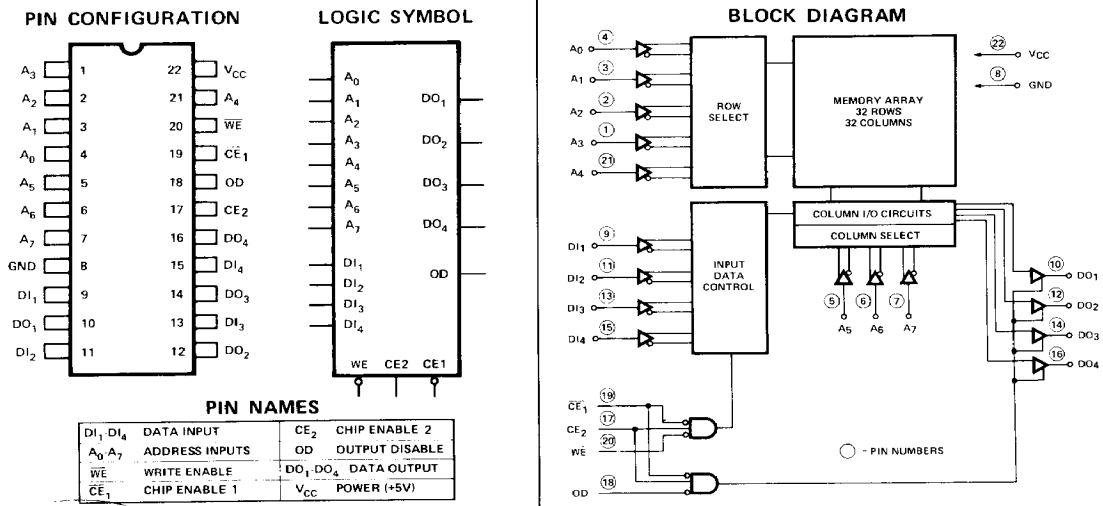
PIN CONFIGURATION

| | | | |
|---|---|---|---|
| $A_3$ | 1 | 22 | $V_{CC}$ |
| $A_2$ | 2 | 21 | $A_4$ |
| $A_1$ | 3 | 20 | $\overline{WE}$ |
| $A_0$ | 4 | 19 | $\overline{CE}_1$ |
| $A_5$ | 5 | 18 | OD |
| $A_6$ | 6 | 17 | $CE_2$ |
| $A_7$ | 7 | 16 | $DO_4$ |
| GND | 8 | 15 | $DI_4$ |
| $DI_1$ | 9 | 14 | $DO_3$ |
| $DO_1$ | 10 | 13 | $DI_3$ |
| $DI_2$ | 11 | 12 | $DO_2$ |

LOGIC SYMBOL

$A_0$ $A_1$ $A_2$ $A_3$ $A_4$ $A_5$ $A_6$ $A_7$ $DI_1$ $DI_2$ $DI_3$ $DI_4$ $DO_1$ $DO_2$ $DO_3$ $DO_4$ OD WE CE2 CE1

PIN NAMES

| | | | |
|---|---|---|---|
| $DI_1$-$DI_4$ | DATA INPUT | $CE_2$ | CHIP ENABLE 2 |
| $A_0$-$A_7$ | ADDRESS INPUTS | OD | OUTPUT DISABLE |
| $\overline{WE}$ | WRITE ENABLE | $DO_1$-$DO_4$ | DATA OUTPUT |
| $\overline{CE}_1$ | CHIP ENABLE 1 | $V_{CC}$ | POWER (+5V) |

BLOCK DIAGRAM

$A_0$ 4 $A_1$ 3 $A_2$ 2 $A_3$ 1 $A_4$ 21

ROW SELECT

MEMORY ARRAY 32 ROWS 32 COLUMNS

22 $V_{CC}$ 8 GND

COLUMN I/O CIRCUITS

COLUMN SELECT

$DI_1$ 9 $DI_2$ 11 $DI_3$ 13 $DI_4$ 15

INPUT DATA CONTROL

5 $A_5$ 6 $A_6$ 7 $A_7$

10 $DO_1$ 12 $DO_2$ 14 $DO_3$ 16 $DO_4$

$\overline{CE}_1$ 19 $CE_2$ 17 $\overline{WE}$ 20 OD 18

○ - PIN NUMBERS